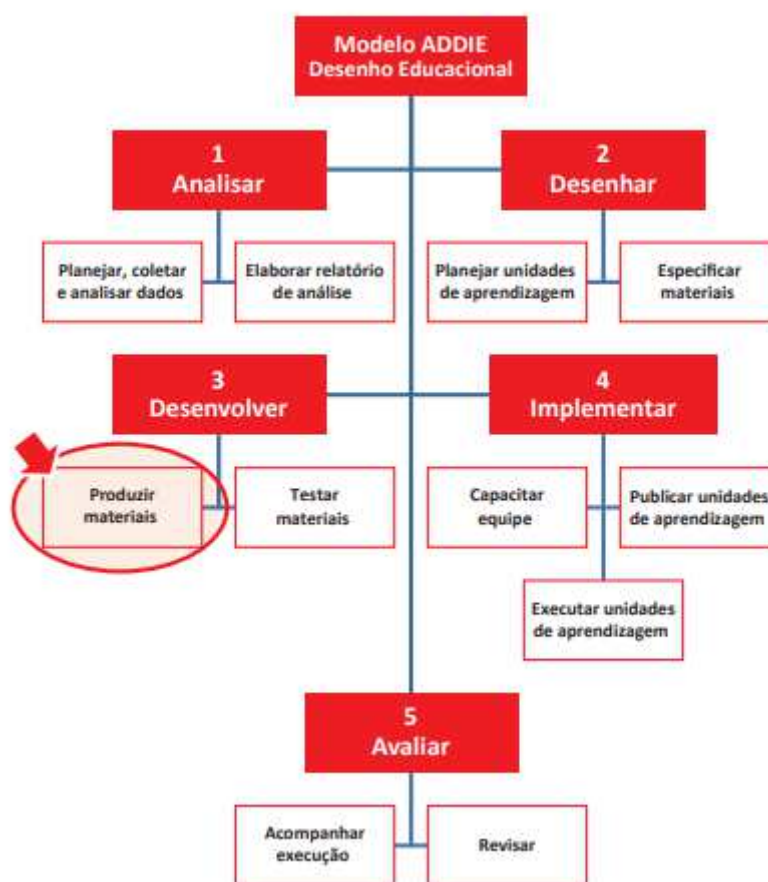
Modelo ADDIE
Desenho Educacional

1
Analisar

Planejar, coletar e analisar dados

Elaborar relatório de análise

2
Desenhar

Planejar unidades de aprendizagem

Especificar materiais

3
Desenvolver

Produzir materiais

Testar materiais

4
Implementar

Capacitar equipe

Publicar unidades de aprendizagem

Executar unidades de aprendizagem

5
Avaliar

Acompanhar execução

Revisar